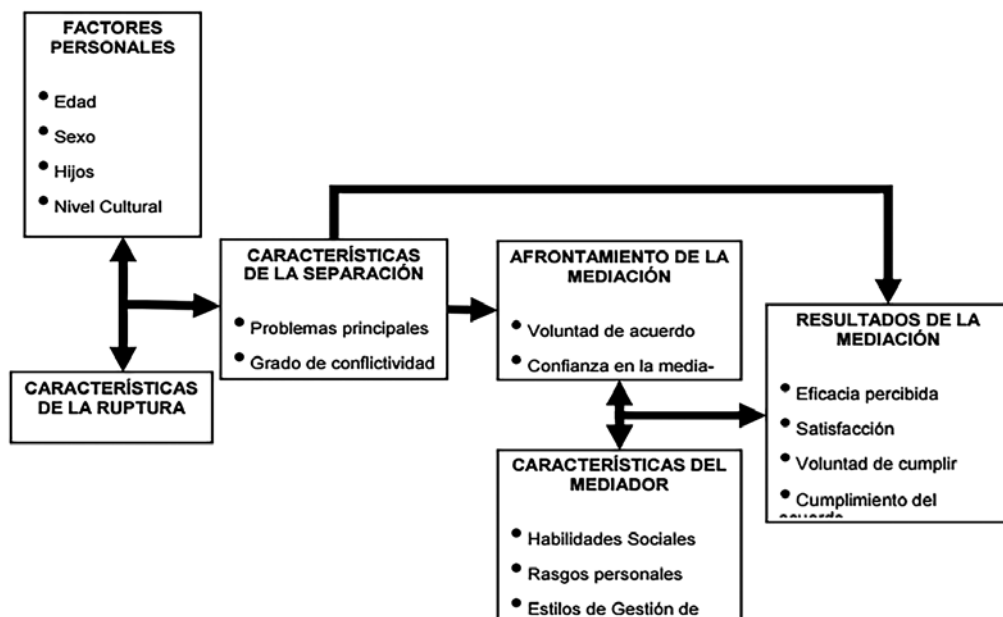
FACTORES PERSONALES

- Edad
- Sexo
- Hijos
- Nivel Cultural

CARACTERÍSTICAS DE LA RUPTURA

CARACTERÍSTICAS DE LA SEPARACIÓN

- Problemas principales
- Grado de conflictividad

AFRONTAMIENTO DE LA MEDIACIÓN

- Voluntad de acuerdo
- Confianza en la media-

RESULTADOS DE LA MEDIACIÓN

- Eficacia percibida
- Satisfacción
- Voluntad de cumplir
- Cumplimiento del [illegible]

CARACTERÍSTICAS DEL MEDIADOR

- Habilidades Sociales
- Rasgos personales
- Estilos de Gestión de